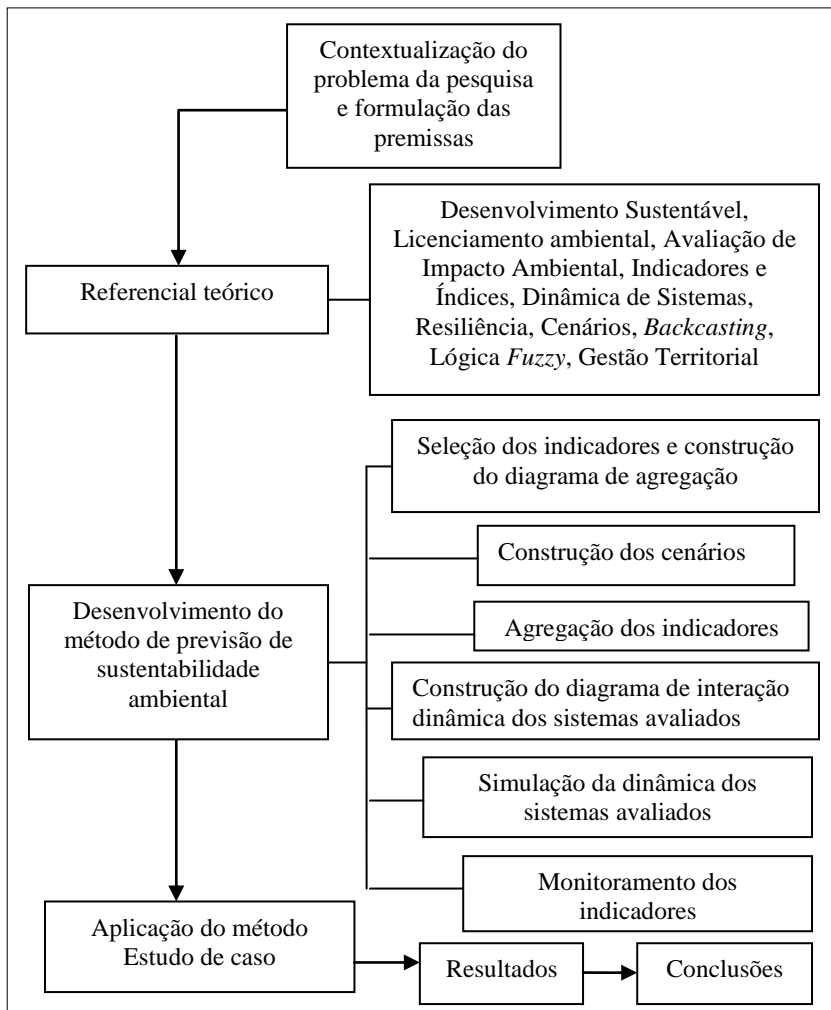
Contextualização do problema da pesquisa e formulação das premissas

Referencial teórico

Desenvolvimento Sustentável, Licenciamento ambiental, Avaliação de Impacto Ambiental, Indicadores e Índices, Dinâmica de Sistemas, Resiliência, Cenários, *Backcasting*, Lógica *Fuzzy*, Gestão Territorial

Desenvolvimento do método de previsão de sustentabilidade ambiental

Seleção dos indicadores e construção do diagrama de agregação

Construção dos cenários

Agregação dos indicadores

Construção do diagrama de interação dinâmica dos sistemas avaliados

Simulação da dinâmica dos sistemas avaliados

Monitoramento dos indicadores

Aplicação do método Estudo de caso

Resultados

Conclusões